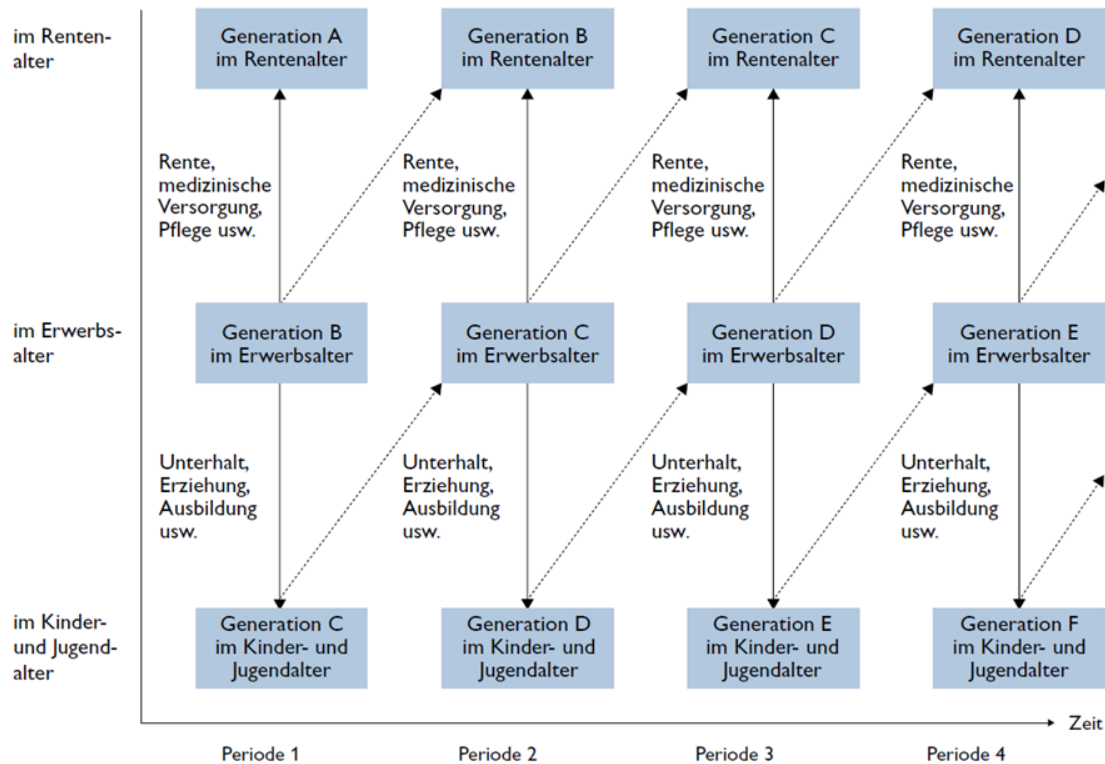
im Rentenalter

im Erwerbsalter

im Kinder- und Jugendalter

Generation A im Rentenalter

Rente, medizinische Versorgung, Pflege usw.

Generation B im Erwerbsalter

Unterhalt, Erziehung, Ausbildung usw.

Generation C im Kinder- und Jugendalter

Generation B im Rentenalter

Rente, medizinische Versorgung, Pflege usw.

Generation C im Erwerbsalter

Unterhalt, Erziehung, Ausbildung usw.

Generation D im Kinder- und Jugendalter

Generation C im Rentenalter

Rente, medizinische Versorgung, Pflege usw.

Generation D im Erwerbsalter

Unterhalt, Erziehung, Ausbildung usw.

Generation E im Kinder- und Jugendalter

Generation D im Rentenalter

Rente, medizinische Versorgung, Pflege usw.

Generation E im Erwerbsalter

Unterhalt, Erziehung, Ausbildung usw.

Generation F im Kinder- und Jugendalter

Zeit

Periode 1

Periode 2

Periode 3

Periode 4